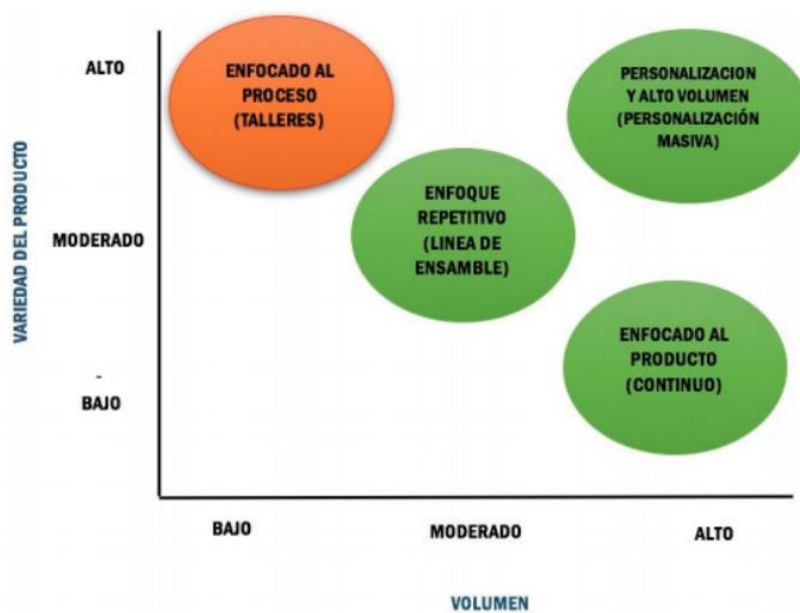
VARIEDAD DEL PRODUCTO

ALTO

MODERADO

-
BAJO

ENFOCADO AL PROCESO (TALLERES)

PERSONALIZACION Y ALTO VOLUMEN (PERSONALIZACIÓN MASIVA)

ENFOQUE REPETITIVO (LINEA DE ENSAMBLE)

ENFOCADO AL PRODUCTO (CONTINUO)

BAJO

MODERADO

ALTO

VOLUMEN